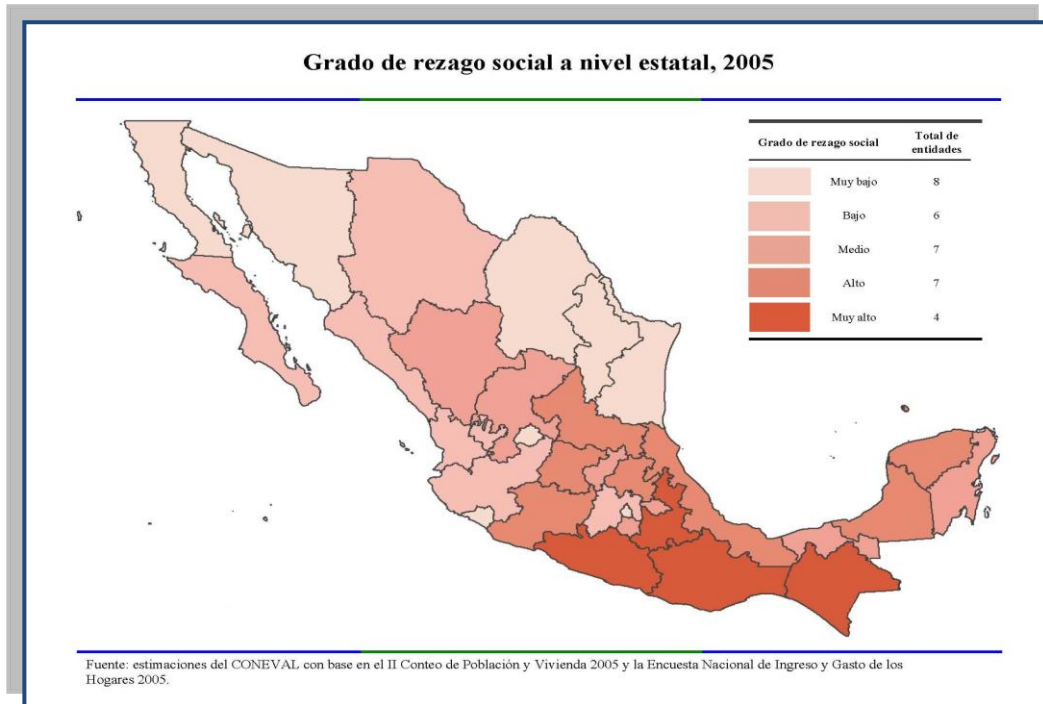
Grado de rezago social a nivel estatal, 2005

| Grado de rezago social | Total de entidades |
|---|---|
| Muy bajo | 8 |
| Bajo | 6 |
| Medio | 7 |
| Alto | 7 |
| Muy alto | 4 |

Fuente: estimaciones del CONEVAL con base en el II Conteo de Población y Vivienda 2005 y la Encuesta Nacional de Ingreso y Gasto de los Hogares 2005.